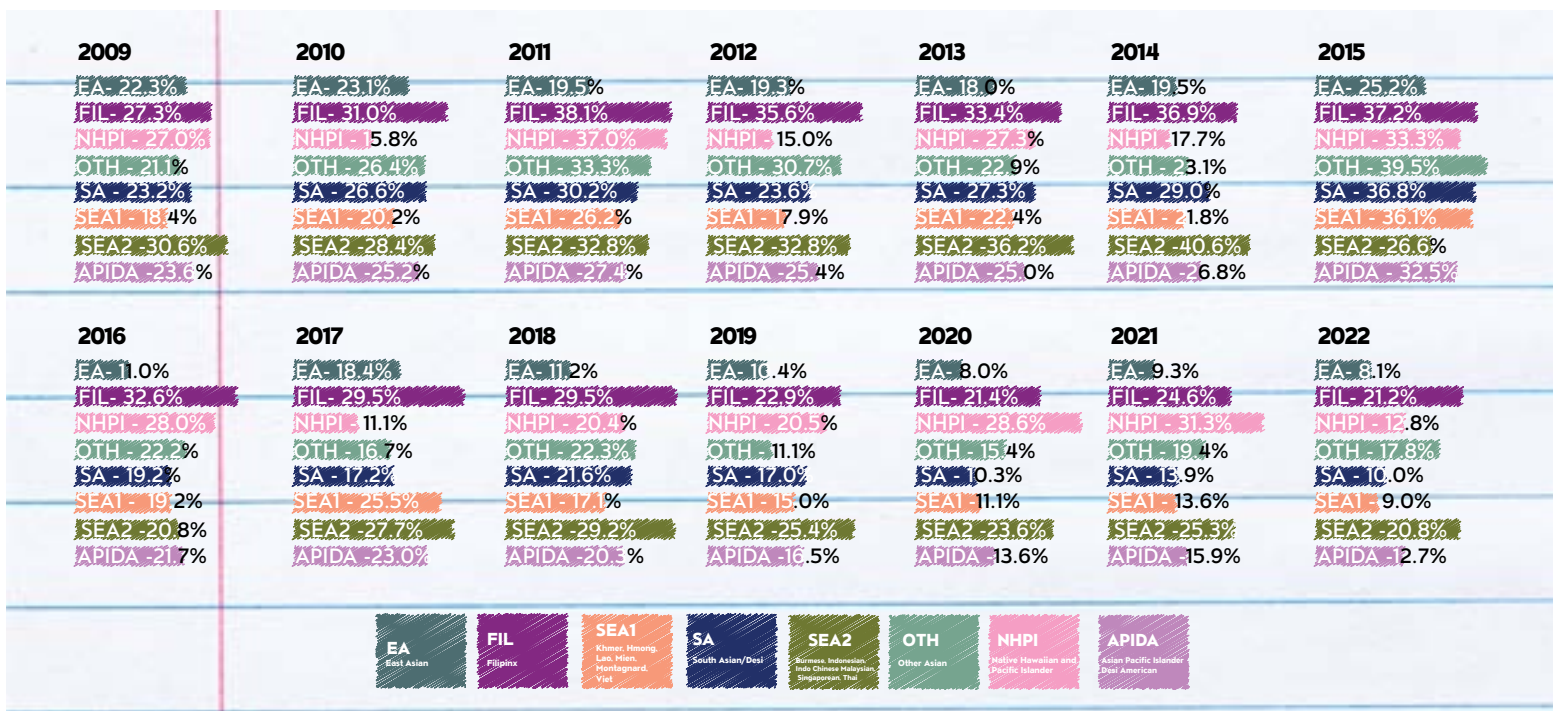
2009
EA- 22.3%
FIL- 27.3%
NHPI - 27.0%
OTH - 21.1%
SA - 23.2%
SEA1 - 18.4%
SEA2 -30.6%
APIDA -23.6%

2010
EA- 23.1%
FIL- 31.0%
NHPI - 15.8%
OTH - 26.4%
SA - 26.6%
SEA1 - 20.2%
SEA2 -28.4%
APIDA -25.2%

2011
EA- 19.5%
FIL- 38.1%
NHPI - 37.0%
OTH - 33.3%
SA - 30.2%
SEA1 - 26.2%
SEA2 -32.8%
APIDA -27.4%

2012
EA- 19.3%
FIL- 35.6%
NHPI - 15.0%
OTH - 30.7%
SA - 23.6%
SEA1 - 17.9%
SEA2 -32.8%
APIDA -25.4%

2013
EA- 18.0%
FIL- 33.4%
NHPI - 27.3%
OTH - 22.9%
SA - 27.3%
SEA1 - 22.4%
SEA2 -36.2%
APIDA -25.0%

2014
EA- 19.5%
FIL- 36.9%
NHPI - 17.7%
OTH - 23.1%
SA - 29.0%
SEA1 - 21.8%
SEA2 -40.6%
APIDA -26.8%

2015
EA- 25.2%
FIL- 37.2%
NHPI - 33.3%
OTH - 39.5%
SA - 36.8%
SEA1 - 36.1%
SEA2 -26.6%
APIDA - 32.5%

2016
EA- 11.0%
FIL- 32.6%
NHPI - 28.0%
OTH - 22.2%
SA - 19.2%
SEA1 - 19.2%
SEA2 -20.8%
APIDA -21.7%

2017
EA- 18.4%
FIL- 29.5%
NHPI - 11.1%
OTH - 16.7%
SA - 17.2%
SEA1 - 25.5%
SEA2 -27.7%
APIDA -23.0%

2018
EA- 11.2%
FIL- 29.5%
NHPI - 20.4%
OTH - 22.3%
SA - 21.6%
SEA1 - 17.1%
SEA2 -29.2%
APIDA -20.3%

2019
EA- 10.4%
FIL- 22.9%
NHPI - 20.5%
OTH - 11.1%
SA - 17.0%
SEA1 - 15.0%
SEA2 -25.4%
APIDA -16.5%

2020
EA- 8.0%
FIL- 21.4%
NHPI - 28.6%
OTH - 15.4%
SA - 10.3%
SEA1 - 11.1%
SEA2 -23.6%
APIDA -13.6%

2021
EA- 9.3%
FIL- 24.6%
NHPI - 31.3%
OTH - 19.4%
SA - 13.9%
SEA1 - 13.6%
SEA2 -25.3%
APIDA -15.9%

2022
EA- 8.1%
FIL- 21.2%
NHPI - 12.8%
OTH - 17.8%
SA - 10.0%
SEA1 - 9.0%
SEA2 -20.8%
APIDA -12.7%

EA
East Asian

FIL
Filipinx

SEA1
Khmer, Hmong, Lao, Mien, Montagnard, Viet

SA
South Asian/Desi

SEA2
Burmese, Indonesian, Indo Chinese Malaysian, Singaporean, Thai

OTH
Other Asian

NHPI
Native Hawaiian and Pacific Islander

APIDA
Asian Pacific Islander Desi American